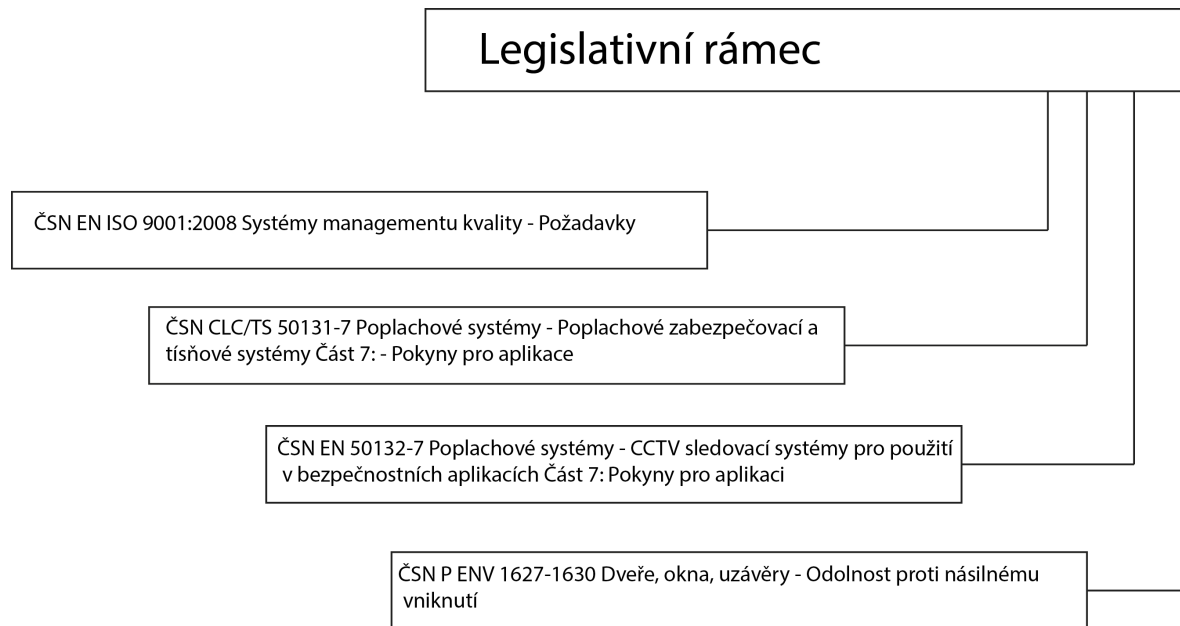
Legislativní rámec

ČSN EN ISO 9001:2008 Systémy managementu kvality - Požadavky

ČSN CLC/TS 50131-7 Poplachové systémy - Poplachové zabezpečovací a tísňové systémy Část 7: - Pokyny pro aplikace

ČSN EN 50132-7 Poplachové systémy - CCTV sledovací systémy pro použití v bezpečnostních aplikacích Část 7: Pokyny pro aplikaci

ČSN P ENV 1627-1630 Dveře, okna, uzávěry - Odolnost proti násilnému vniknutí